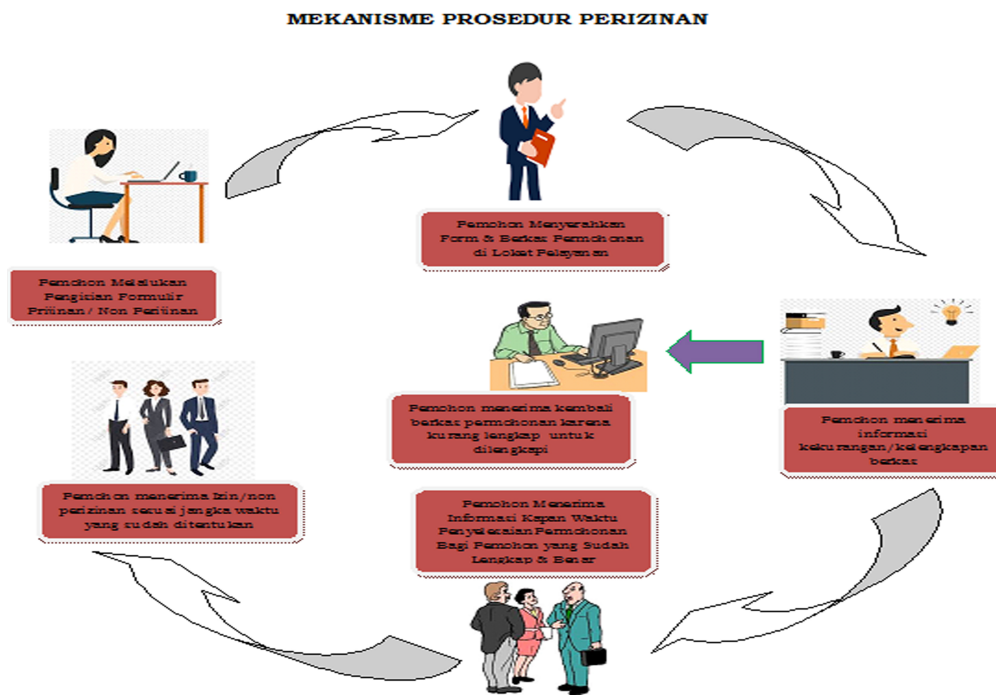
MEKANISME PROSEDUR PERIZINAN

Pemohon Menyerahkan Form & Berkas Permohonan di Loket Pelayanan

Pemohon Melakukan Pengisian Formulir Prizinan / Non Perizinan

Pemohon menerima kembali berkas permohonan karena kurang lengkap untuk dilengkapi

Pemohon menerima informasi kekurangan/kelengkapan berkas

Pemohon menerima Izin/non perizinan sesuai jangka waktu yang sudah ditentukan

Pemohon Menerima Informasi Kapan Waktu Penyelesaian Permohonan Bagi Pemohon yang Sudah Lengkap & Benar